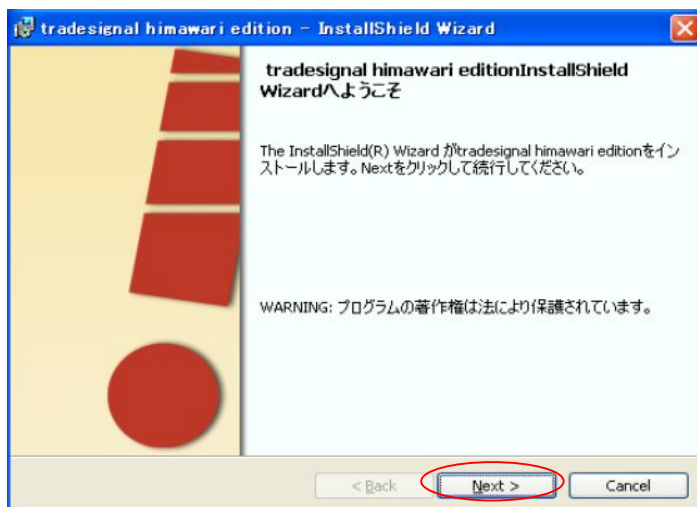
tradesignal himawari edition - InstallShield Wizard

tradesignal himawari editionInstallShield Wizardへようこそ

The InstallShield(R) Wizard がtradesignal himawari editionをインストールします。Nextをクリックして続行してください。

WARNING: プログラムの著作権は法により保護されています。

< Back

Next >

Cancel